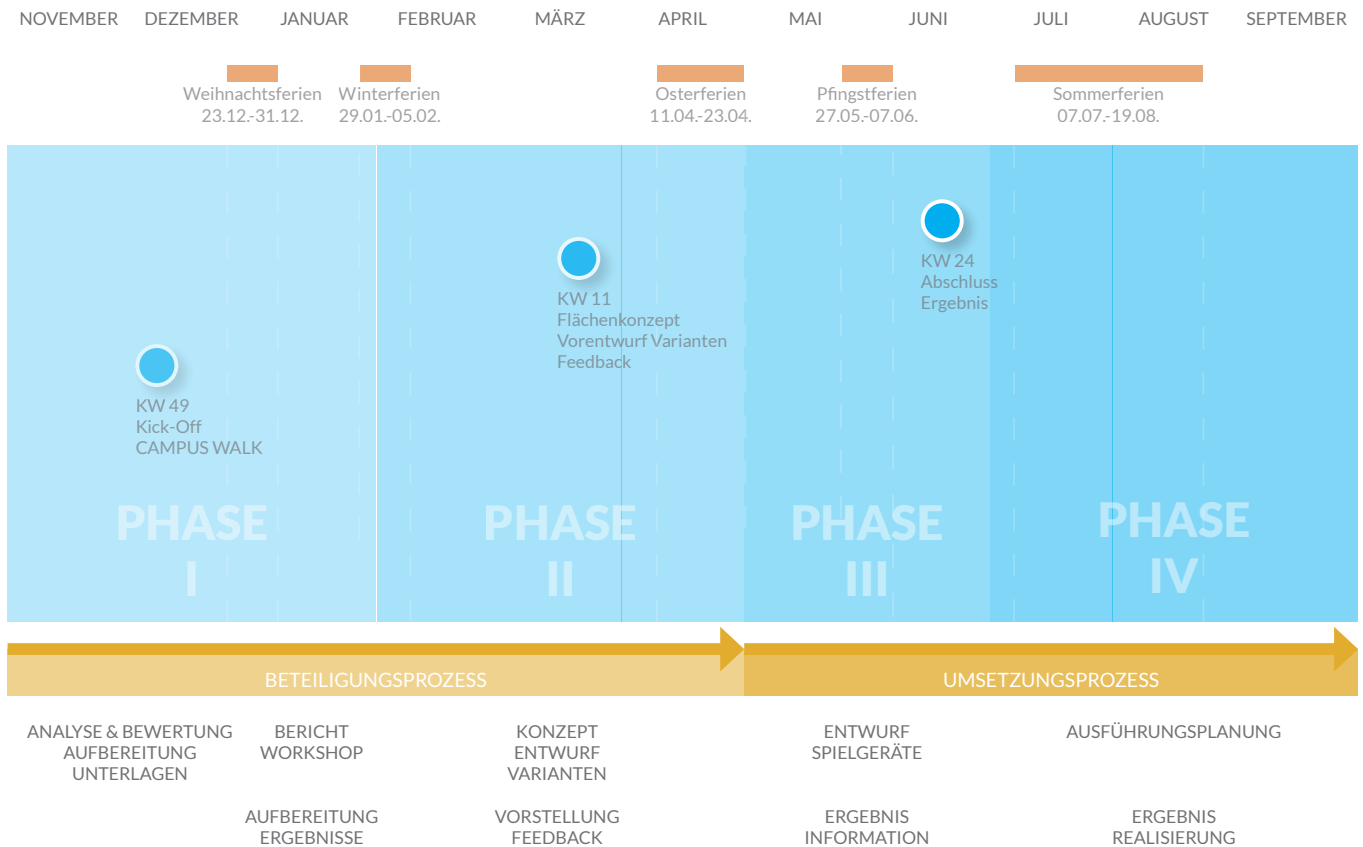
NOVEMBER DEZEMBER JANUAR FEBRUAR MÄRZ APRIL MAI JUNI JULI AUGUST SEPTEMBER

Weihnachtsferien 23.12.-31.12.

Winterferien 29.01.-05.02.

Osterferien 11.04.-23.04.

Pfingstferien 27.05.-07.06.

Sommerferien 07.07.-19.08.

KW 49
Kick-Off
CAMPUS WALK

KW 11
Flächenkonzept
Vorentwurf Varianten
Feedback

KW 24
Abschluss
Ergebnis

PHASE I

PHASE II

PHASE III

PHASE IV

BETEILIGUNGSPROZESS

UMSETZUNGSPROZESS

ANALYSE & BEWERTUNG
AUFBEREITUNG
UNTERLAGEN

BERICHT
WORKSHOP

AUFBEREITUNG
ERGEBNISSE

KONZEPT
ENTWURF
VARIANTEN

VORSTELLUNG
FEEDBACK

ENTWURF
SPIELGERÄTE

ERGEBNIS
INFORMATION

AUSFÜHRUNGSPLANUNG

ERGEBNIS
REALISIERUNG